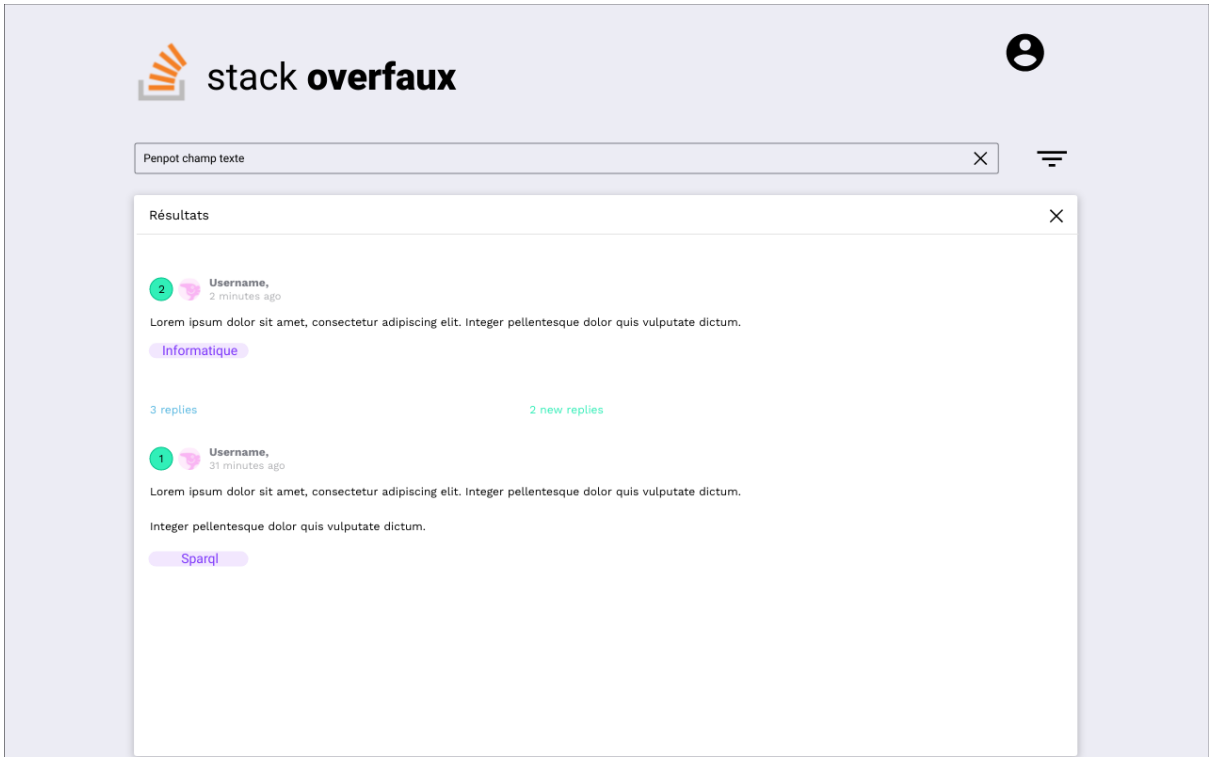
stack overfaux

Penpot champ texte

Résultats

2 Username,
2 minutes ago

Lorem ipsum dolor sit amet, consectetur adipiscing elit. Integer pellentesque dolor quis vulputate dictum.

Informatique

3 replies

2 new replies

1 Username,
31 minutes ago

Lorem ipsum dolor sit amet, consectetur adipiscing elit. Integer pellentesque dolor quis vulputate dictum.

Integer pellentesque dolor quis vulputate dictum.

Sparql